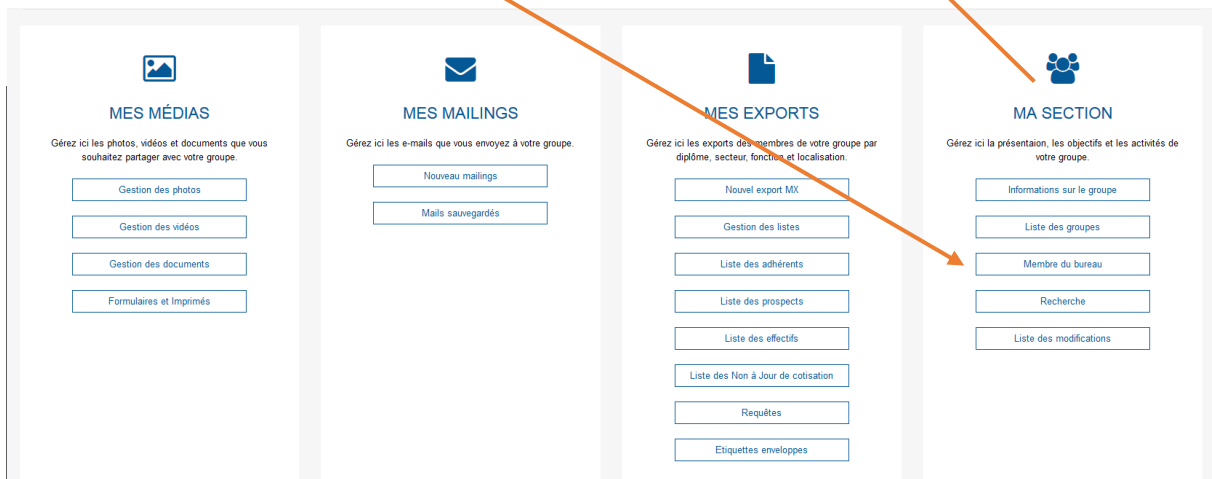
MES MÉDIAS

Gérez ici les photos, vidéos et documents que vous souhaitez partager avec votre groupe.

Gestion des photos

Gestion des vidéos

Gestion des documents

Formulaires et Imprimés

MES MAILINGS

Gérez ici les e-mails que vous envoyez à votre groupe.

Nouveau mailings

Mails sauvegardés

MES EXPORTS

Gérez ici les exports des membres de votre groupe par diplôme, secteur, fonction et localisation.

Nouvel export MX

Gestion des listes

Liste des adhérents

Liste des prospects

Liste des effectifs

Liste des Non à Jour de cotisation

Requêtes

Etiquettes enveloppes

MA SECTION

Gérez ici la présentation, les objectifs et les activités de votre groupe.

Informations sur le groupe

Liste des groupes

Membre du bureau

Recherche

Liste des modifications